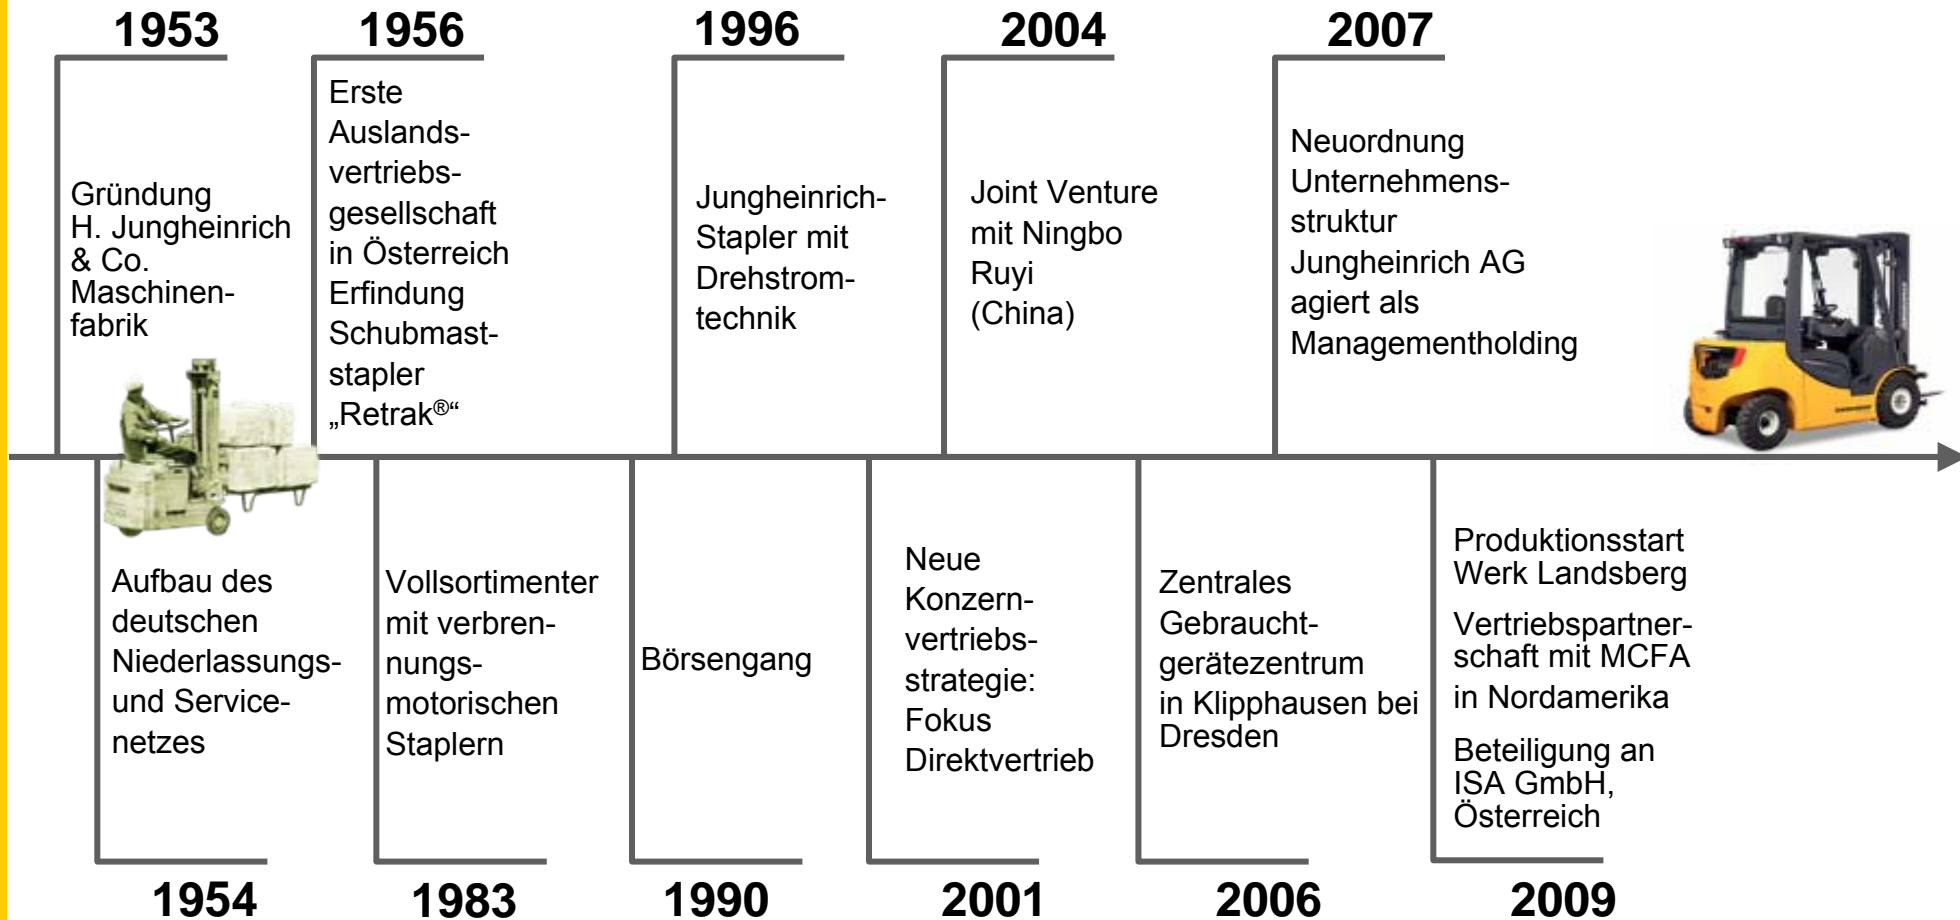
1953

Gründung H. Jungheinrich & Co. Maschinenfabrik

1956

Erste Auslandsvertriebsgesellschaft in Österreich
Erfindung Schubmaststapler „Retrak®“

1996

Jungheinrich-Stapler mit Drehstromtechnik

2004

Joint Venture mit Ningbo Ruyi (China)

2007

Neuordnung Unternehmensstruktur Jungheinrich AG agiert als Managementholding

Aufbau des deutschen Niederlassungs- und Servicenetzes

1954

Vollsortimenter mit verbrennungsmotorischen Staplern

1983

Börsengang

1990

Neue Konzernvertriebsstrategie: Fokus Direktvertrieb

2001

Zentrales Gebrauchtgerätezentrum in Klipphausen bei Dresden

2006

Produktionsstart Werk Landsberg

Vertriebspartnerschaft mit MCFA in Nordamerika

Beteiligung an ISA GmbH, Österreich

2009